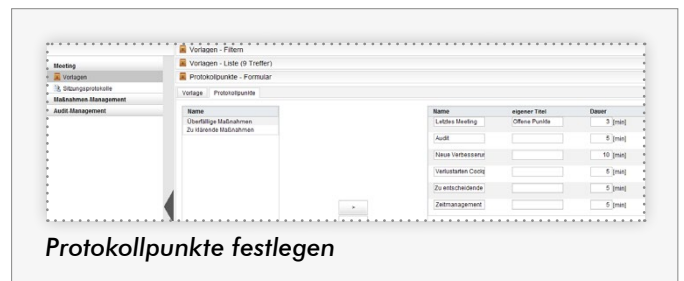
Meeting
Vorlagen
Sitzungsprotokolle
Maßnahmen Management
Audit Management

Vorlagen - Filtern
Vorlagen - Liste (9 Treffer)
Protokollpunkte - Formular

Vorlage | Protokollpunkte

| Name |
|---|
| Überfällige Maßnahmen |
| Zu klärende Maßnahmen |

>

| Name | eigener Titel | Dauer |
|---|---|---|
| Letztes Meeting | Offene Punkte | 3 [min] |
| Audit | | 5 [min] |
| Neue Verbesserur | | 10 [min] |
| Verlustarten Costd | | 5 [min] |
| Zu entscheidende | | 5 [min] |
| Zeitmanagement | | 5 [min] |

Protokollpunkte festlegen